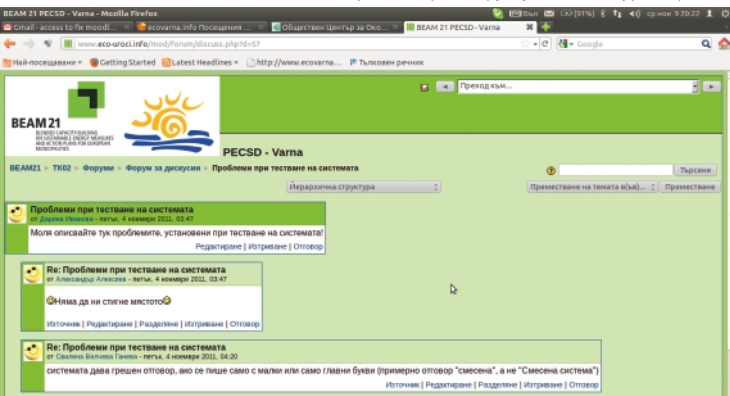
BEAM 21 PECSD - Varna - Mozilla Firefox

Bun (91%) ср ноем 9 20:22

Gmail - access to fix moodl... | ecovarna.info Посещения ... | Обществен Център за Око... | BEAM 21 PECSD - Varna

www.eco-uroci.info/mod/forum/discuss.php?d=57

Google

Най-посещавани | Getting Started | Latest Headlines | http://www.ecovarna... | Тълковен речник

BEAM 21
BLENDED CAPACITY BUILDING ON SUSTAINABLE ENERGY MEASURES AND ACTION PLANS FOR EUROPEAN MUNICIPALITIES

Преход към...

PECSD - Varna

BEAM21 ► ТК02 ► Форуми ► Форум за дискусии ► Проблеми при тестване на системата

Търсене

Йерархична структура

Преместване на темата в(ъв)... | Преместване

Проблеми при тестване на системата
от Дарина Иванова - петък, 4 ноември 2011, 03:47

Моля описвайте тук проблемите, установени при тестване на системата!

Редактиране | Изтриване | Отговор

Re: Проблеми при тестване на системата
от Александър Алексиев - петък, 4 ноември 2011, 03:47

Няма да ни стигне мястото

Източник | Редактиране | Разделяне | Изтриване | Отговор

Re: Проблеми при тестване на системата
от Свилена Велчева Ганева - петък, 4 ноември 2011, 04:20

системата дава грешен отговор, ако се пише само с малки или само главни букви (примерно отговор "смесена", а не "Смесена система")

Източник | Редактиране | Разделяне | Изтриване | Отговор